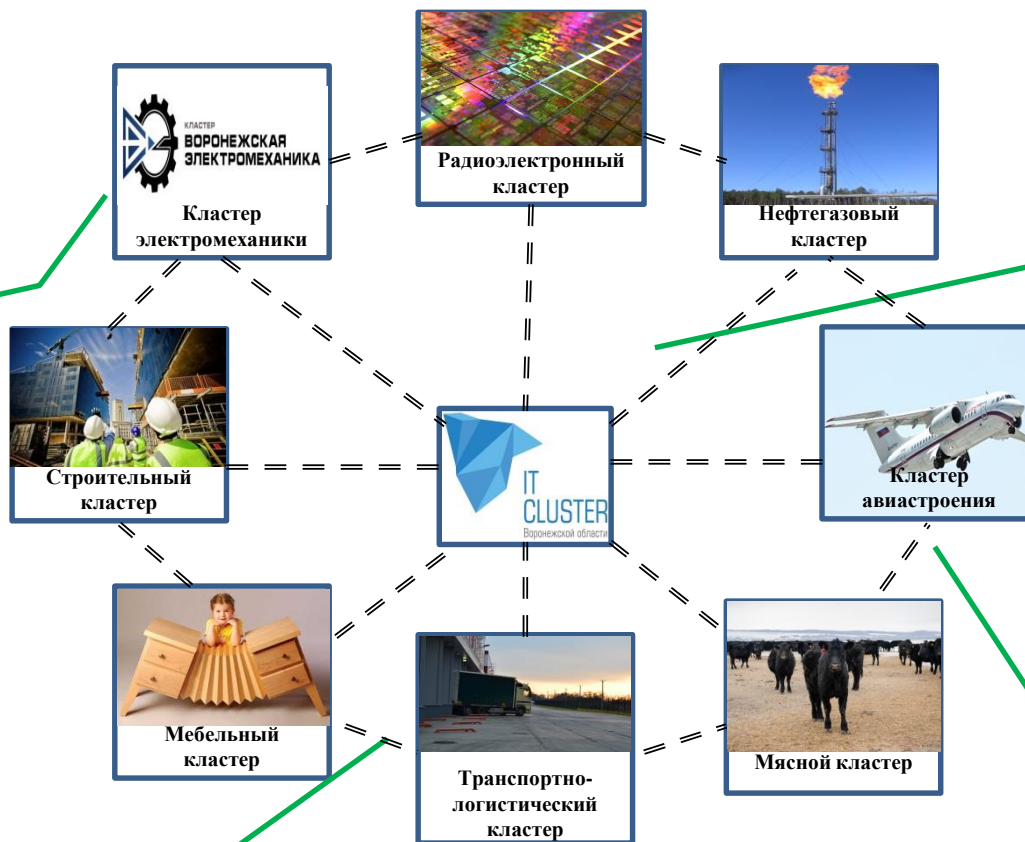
КЛАСТЕР
ВОРОНЕЖСКАЯ ЭЛЕКТРОМЕХАНИКА

Кластер электромеханики

Радиоэлектронный кластер

Нефтегазовый кластер

Строительный кластер

IT CLUSTER
Воронежской области

Кластер авиастроения

Мебельный кластер

Транспортно-логистический кластер

Мясной кластер